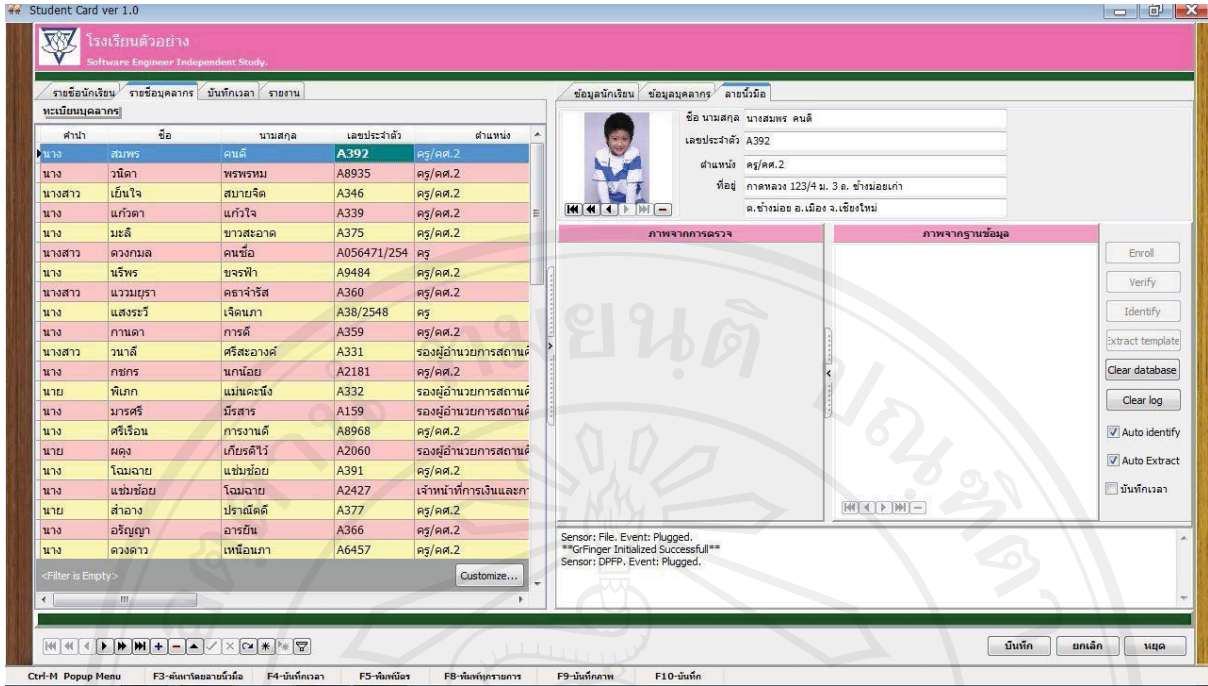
Student Card ver 1.0

โรงเรียนตัวอย่าง
Software Engineer Independent Study.

รายชื่อนักเรียน | รายชื่อบุคลากร | บันทึกเวลา | รายงาน

ทะเบียนบุคลากร

| คำนำ | ชื่อ | นามสกุล | เลขประจำตัว | ตำแหน่ง |
|---|---|---|---|---|
| นาง | สมพร | คนดี | A392 | ครู/คศ.2 |
| นาง | วนิดา | พรพรหม | A8935 | ครู/คศ.2 |
| นางสาว | เย็นใจ | สบายจิต | A346 | ครู/คศ.2 |
| นาง | แก้วตา | แก้วใจ | A339 | ครู/คศ.2 |
| นาง | มะลิ | ขาวสะอาด | A375 | ครู/คศ.2 |
| นางสาว | ดวงกมล | คนซื่อ | A056471/254 | ครู |
| นาง | นริพร | ขจรฟ้า | A9484 | ครู/คศ.2 |
| นางสาว | แววมยุรา | คชาจำรัส | A360 | ครู/คศ.2 |
| นาง | แสงระวี | เจิดนภา | A38/2548 | ครู |
| นาง | กานดา | การดี | A359 | ครู/คศ.2 |
| นางสาว | วนาลี | ศรีสะอางค์ | A331 | รองผู้อำนวยการสถานศ |
| นาง | กชกร | นกน้อย | A2181 | ครู/คศ.2 |
| นาย | พิเภก | แม่นคะนึง | A332 | รองผู้อำนวยการสถานศ |
| นาง | มารศรี | มีรสาร | A159 | รองผู้อำนวยการสถานศ |
| นาง | ศรีเรือน | การงานดี | A8968 | ครู/คศ.2 |
| นาย | ผดุง | เกียรติไว้ | A2060 | รองผู้อำนวยการสถานศ |
| นาง | โฉมฉาย | แช่มช้อย | A391 | ครู/คศ.2 |
| นาง | แช่มช้อย | โฉมฉาย | A2427 | เจ้าหน้าที่การเงินและก |
| นาย | สำอาง | ปรานีตดี | A377 | ครู/คศ.2 |
| นาง | อรัญญา | อารยัน | A366 | ครู/คศ.2 |
| นาง | ดวงดาว | เหนือนภา | A6457 | ครู/คศ.2 |

<Filter is Empty>
Customize...

ข้อมูลนักเรียน | ข้อมูลบุคลากร | ลายนิ้วมือ

ชื่อ นามสกุล นางสมพร คนดี
เลขประจำตัว A392
ตำแหน่ง ครู/คศ.2
ที่อยู่ กาดหลวง 123/4 ม. 3 ต. ช้างม่อยเก่า
ต.ช้างม่อย อ.เมือง จ.เชียงใหม่

ภาพจากการตรวจ
ภาพจากฐานข้อมูล

Enroll
Verify
Identify
Extract template
Clear database
Clear log
Auto identify
Auto Extract
บันทึกเวลา

Sensor: File. Event: Plugged.
**GrFinger Initialized Successfull**
Sensor: DPFP. Event: Plugged.

บันทึก
ยกเลิก
หยุด

Ctrl-M Popup Menu F3-ค้นหาโดยลายนิ้วมือ F4-บันทึกเวลา F5-พิมพ์บัตร F8-พิมพ์ทุกรายการ F9-บันทึกภาพ F10-บันทึก